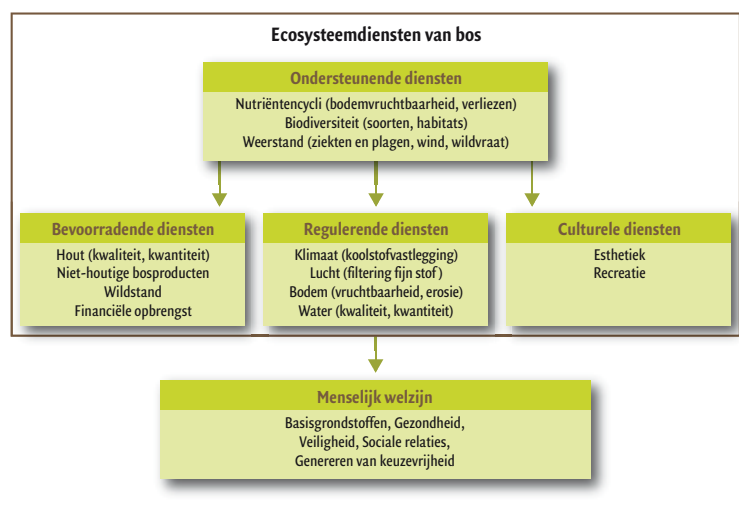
Ecosysteemdiensten van bos

Ondersteunende diensten

Nutriëntencycli (bodemvruchtbaarheid, verliezen)
Biodiversiteit (soorten, habitats)
Weerstand (ziekten en plagen, wind, wildvraat)

Bevoorradende diensten

Hout (kwaliteit, kwantiteit)
Niet-houtige bosproducten
Wildstand
Financiële opbrengst

Regulerende diensten

Klimaat (koolstofvastlegging)
Lucht (filtering fijn stof)
Bodem (vruchtbaarheid, erosie)
Water (kwaliteit, kwantiteit)

Culturele diensten

Esthetiek
Recreatie

Menselijk welzijn

Basisgrondstoffen, Gezondheid,
Veiligheid, Sociale relaties,
Genereren van keuzevrijheid